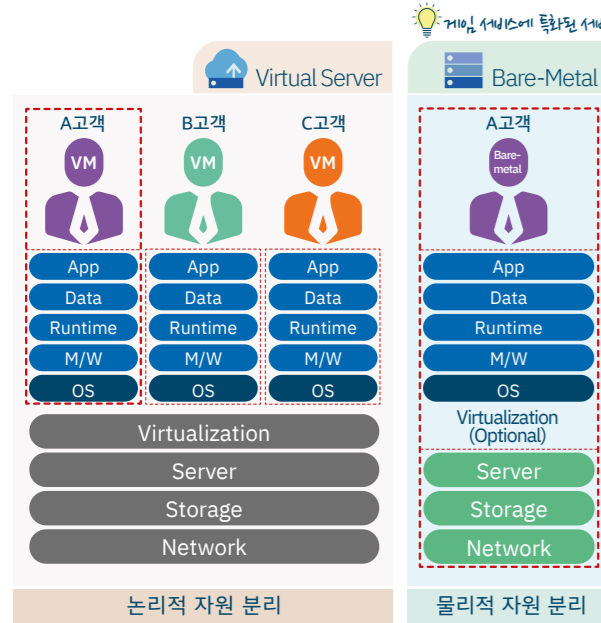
게임 서비스에 특화된 서비

Virtual Server

Bare-Metal

A고객
VM
App
Data
Runtime
M/W
OS

B고객
VM
App
Data
Runtime
M/W
OS

C고객
VM
App
Data
Runtime
M/W
OS

Virtualization
Server
Storage
Network

논리적 자원 분리

A고객
Bare-metal
App
Data
Runtime
M/W
OS
Virtualization (Optional)
Server
Storage
Network

물리적 자원 분리